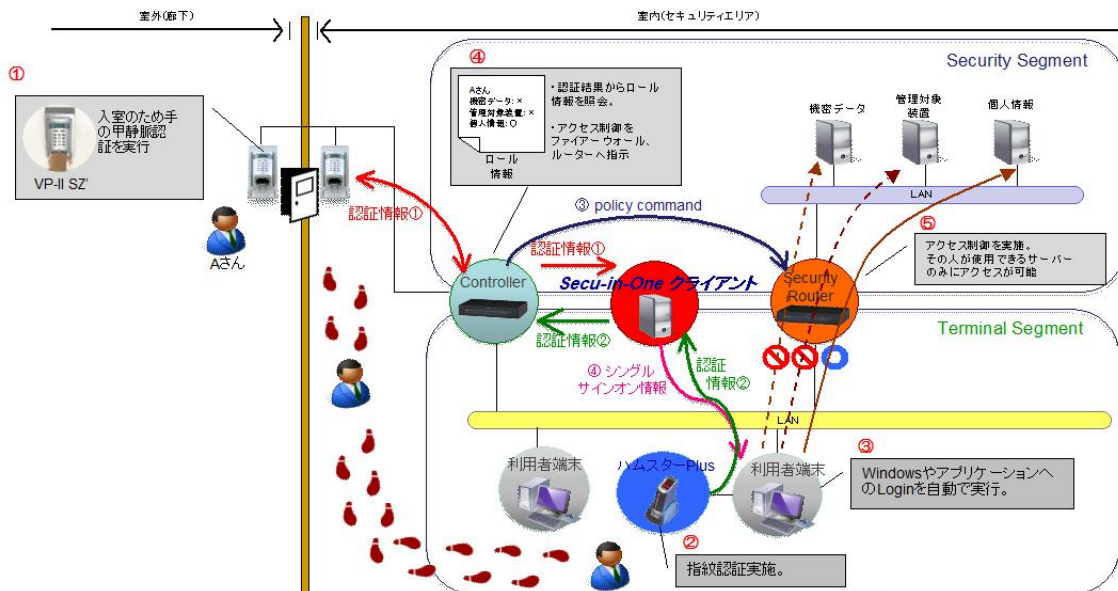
室外(廊下)

室内(セキュリティエリア)

①

入室のため手の甲静脈認証を実行

VP-II SZ'

Aさん

認証情報①

④

Aさん
機密データ: ×
管理対象装置: ×
個人情報: O

ロール情報

・認証結果からロール情報を照会。

・アクセス制御をファイアー ウォール、ルーターへ指示

Security Segment

機密データ

管理対象装置

個人情報

LAN

③ policy command

認証情報①

Controller

Secu-in-One クライアント

Security Router

⑤

アクセス制御を実施。その人が使用できるサーバーのみにアクセスが可能

Terminal Segment

認証情報②

④ シングルサインオン情報

認証情報②

LAN

利用者端末

ハムスターPlus

利用者端末

③

WindowsやアプリケーションへのLoginを自動で実行。

②

指紋認証実施。